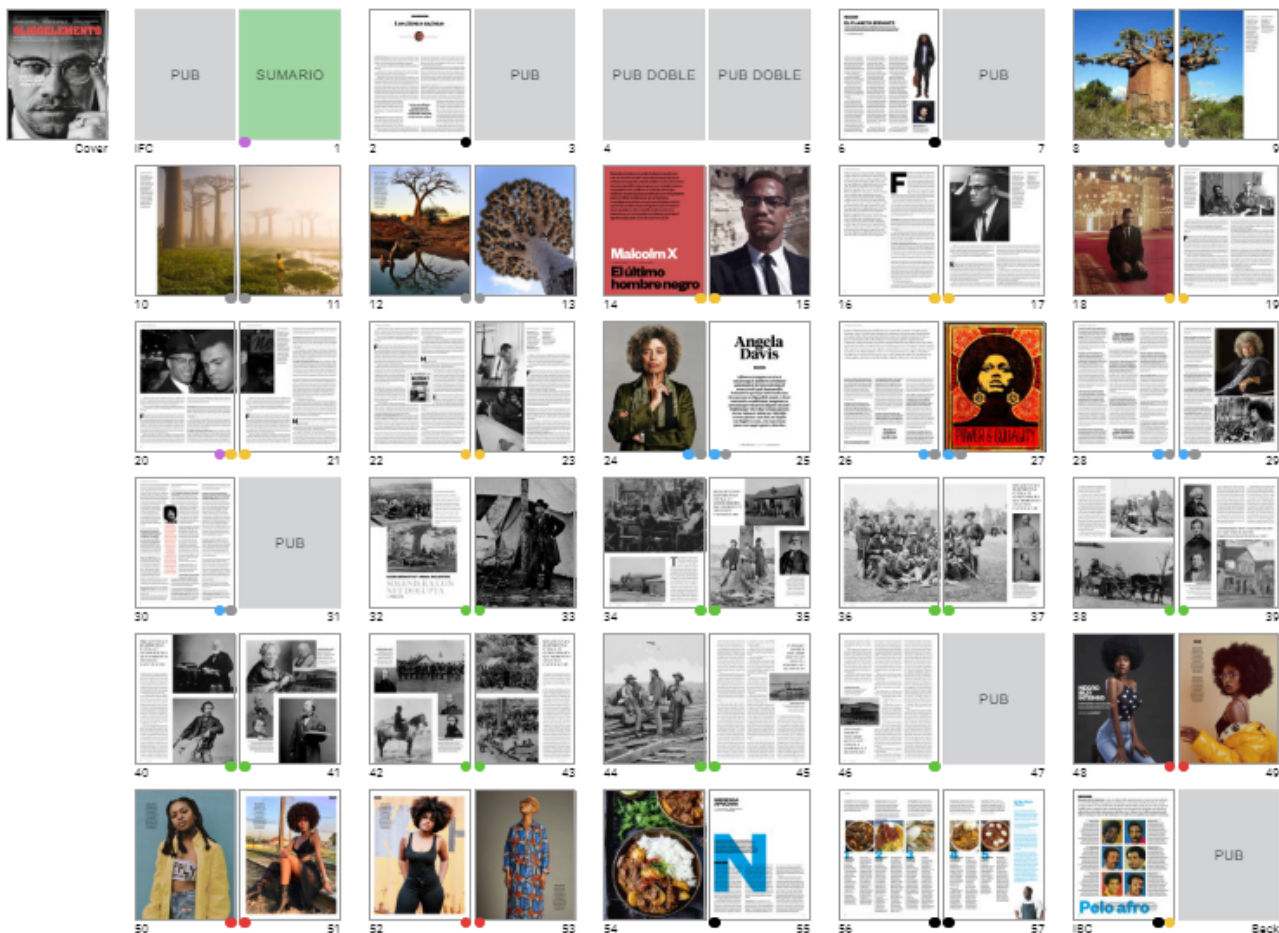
OLIGOELEMENTO

Cover

PUB

IFC

SUMARIO

1

2

PUB

3

PUB DOBLE

4

PUB DOBLE

5

6

PUB

7

8

9

10

11

12

13

Malcolm X

El último hombre negro

14

15

F

16

17

18

19

20

21

22

23

24

Angela Davis

25

26

POWER & SOLIDARITY

27

28

29

30

PUB

31

32

33

34

35

36

37

38

39

40

41

42

43

44

45

46

PUB

47

48

49

50

51

52

53

54

N

55

56

57

Pelo afro

IBC

PUB

Back